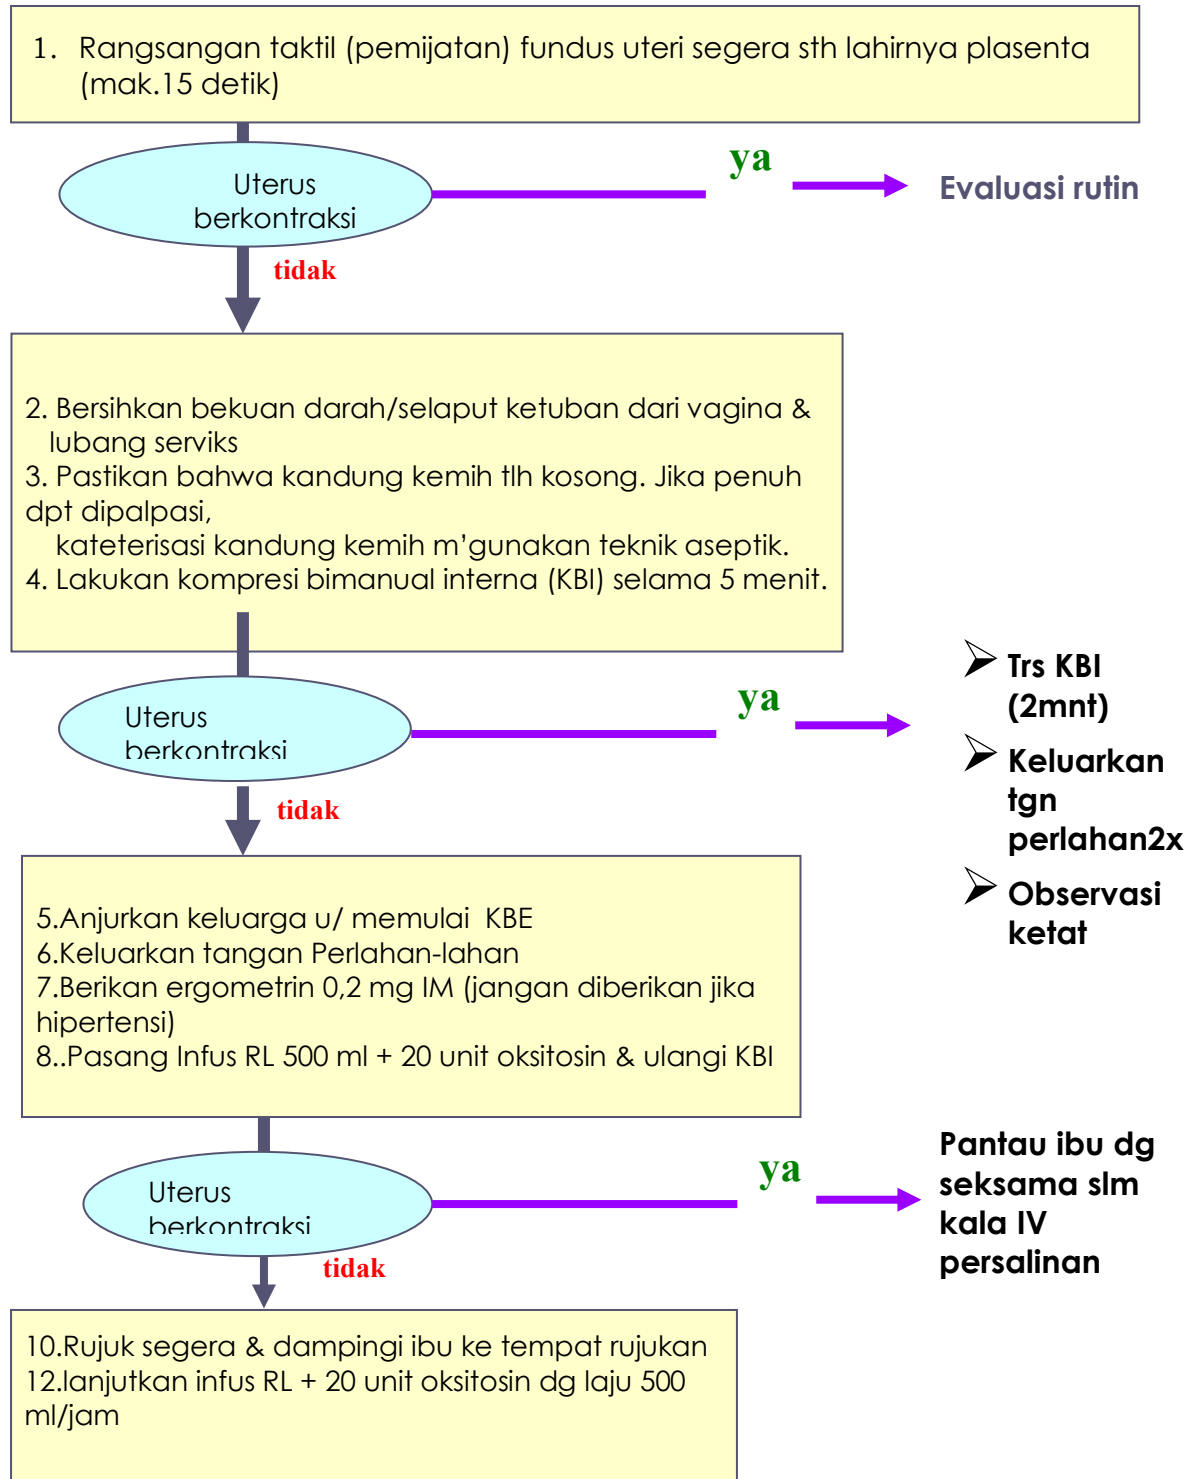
1. Rangsangan taktil (pemijatan) fundus uteri segera sth lahirnya plasenta (mak.15 detik)

Uterus berkontraksi

ya

Evaluasi rutin

tidak

2. Bersihkan bekuan darah/selaput ketuban dari vagina & lubang serviks
3. Pastikan bahwa kandung kemih tlh kosong. Jika penuh dpt dipalpasi,
kateterisasi kandung kemih m'gunakan teknik aseptik.
4. Lakukan kompresi bimanual interna (KBI) selama 5 menit.

Uterus berkontraksi

ya

➢ Trs KBI (2mnt)
➢ Keluarkan tgn perlahan2x
➢ Observasi ketat

tidak

5.Anjurkan keluarga u/ memulai KBE
6.Keluarkan tangan Perlahan-lahan
7.Berikan ergometrin 0,2 mg IM (jangan diberikan jika hipertensi)
8..Pasang Infus RL 500 ml + 20 unit oksitosin & ulangi KBI

Uterus berkontraksi

ya

Pantau ibu dg seksama slm kala IV persalinan

tidak

10.Rujuk segera & dampingi ibu ke tempat rujukan
12.lanjutkan infus RL + 20 unit oksitosin dg laju 500 ml/jam